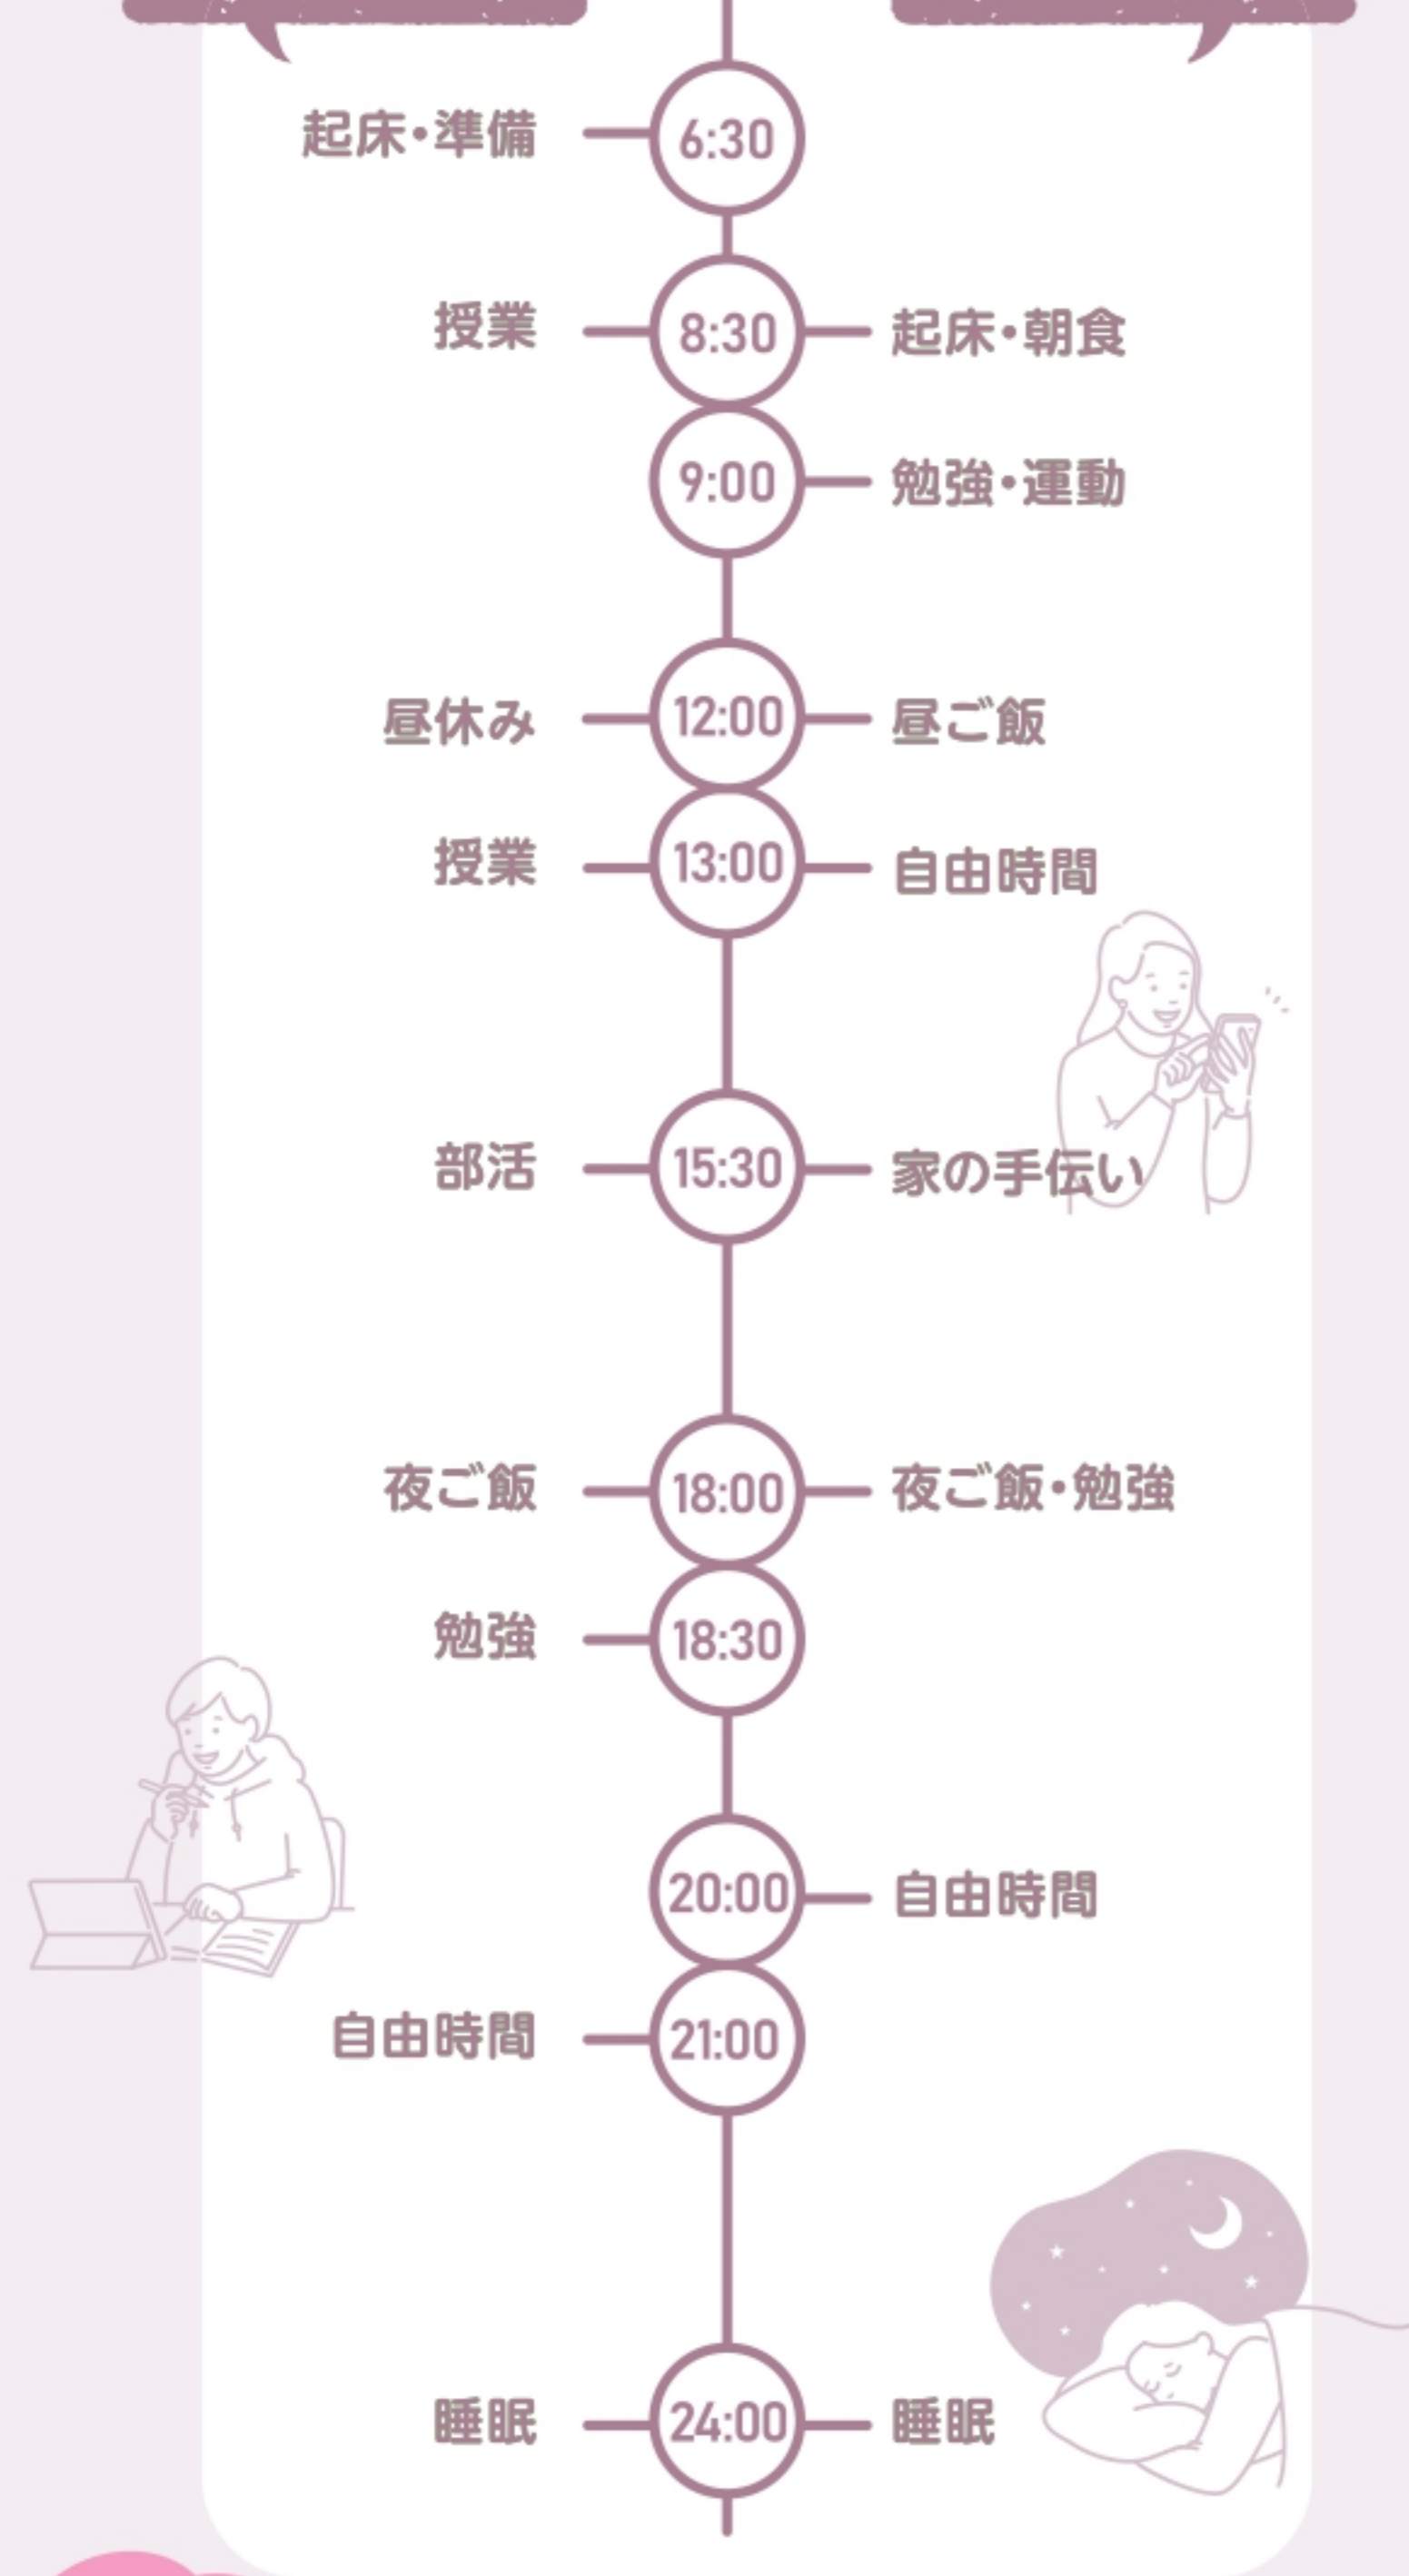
起床・準備 6:30

授業 8:30 起床・朝食

9:00 勉強・運動

昼休み 12:00 昼ご飯

授業 13:00 自由時間

部活 15:30 家の手伝い

夜ご飯 18:00 夜ご飯・勉強

勉強 18:30

20:00 自由時間

自由時間 21:00

睡眠 24:00 睡眠